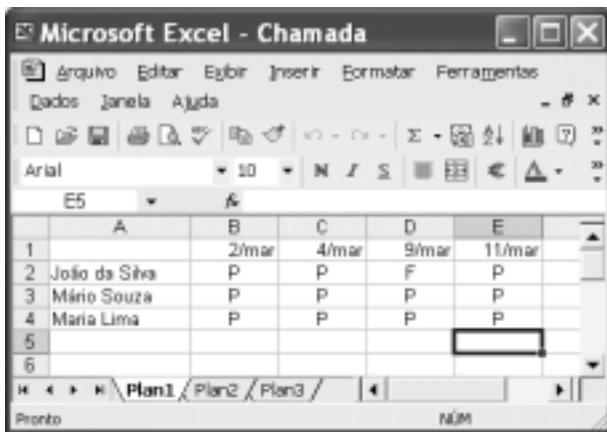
Microsoft Excel - Chamada

Arquivo Editar Exibir Inserir Formatar Ferramentas Dados Janela Ajuda

Arial 10 N I S €

E5 fx

| | A | B | C | D | E |
|---|---|---|---|---|---|
| 1 | | 2/mar | 4/mar | 9/mar | 11/mar |
| 2 | João da Silva | P | P | F | P |
| 3 | Mário Souza | P | P | P | P |
| 4 | Maria Lima | P | P | P | P |
| 5 | | | | | |
| 6 | | | | | |

Plan1 Plan2 Plan3

Pronto NÚM